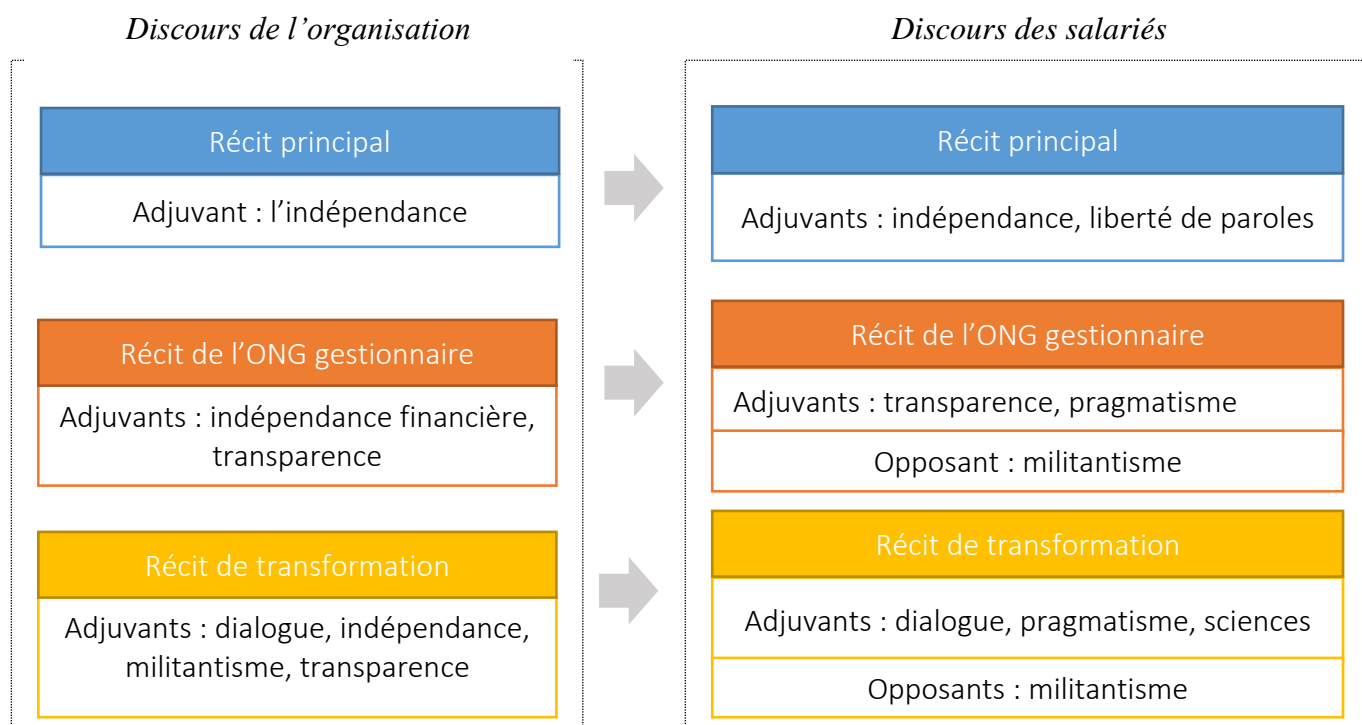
Discours de l’organisation

Récit principal

Adjuvant : l’indépendance

Récit de l’ONG gestionnaire

Adjuvants : indépendance financière, transparence

Récit de transformation

Adjuvants : dialogue, indépendance, militantisme, transparence

Discours des salariés

Récit principal

Adjuvants : indépendance, liberté de paroles

Récit de l’ONG gestionnaire

Adjuvants : transparence, pragmatisme

Opposant : militantisme

Récit de transformation

Adjuvants : dialogue, pragmatisme, sciences

Opposants : militantisme